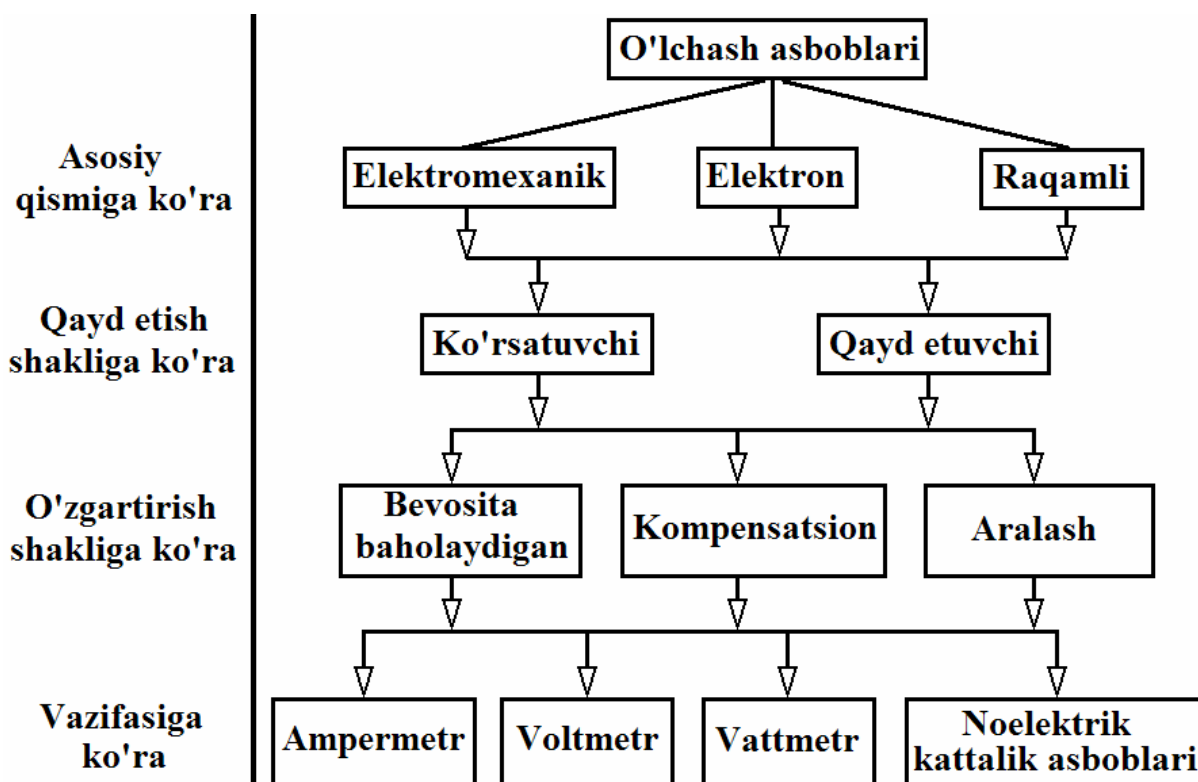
O'lchash asboblari

Asosiy qismiga ko'ra

Elektromexanik

Elektron

Raqamli

Qayd etish shakliga ko'ra

Ko'rsatuvchi

Qayd etuvchi

O'zgartirish shakliga ko'ra

Bevosita baholaydigan

Kompensatsion

Aralash

Vazifasiga ko'ra

Ampermetr

Voltmetr

Vattmetr

Noelektrik kattalik asboblari